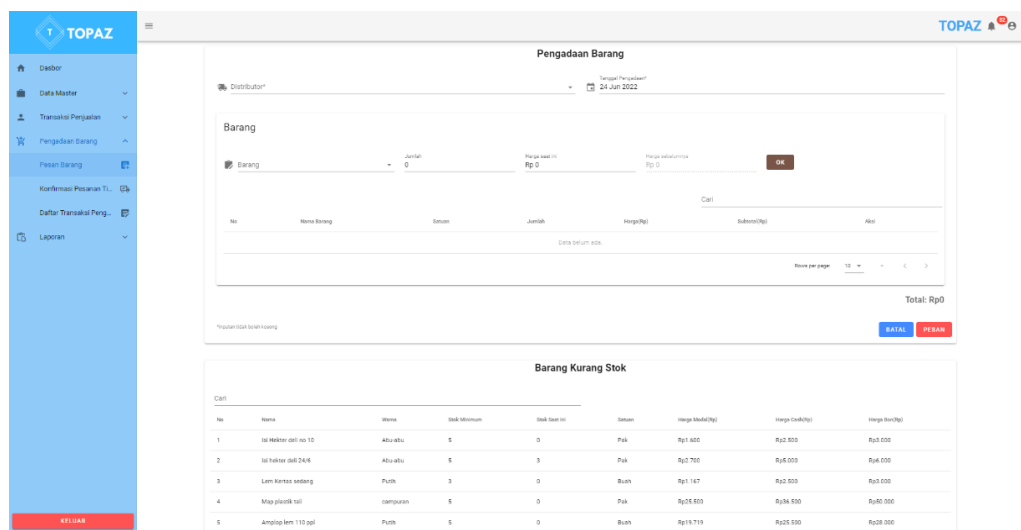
TOPAZ

Dasbor
Data Master
Transaksi Penjualan
Pengadaan Barang
Pesan Barang
Konfirmasi Pesanan Ti...
Daftar Transaksi Peng...
Laporan

KELUAR

TOPAZ

Pengadaan Barang

Distributor*

Tanggal Pengadaan*
24 Jun 2022

Barang

Barang

Jumlah
0

Harga saat ini
Rp 0

Harga sebelumnya
Rp 0

OK

Cari

| No | Nama Barang | Satuan | Jumlah | Harga(Rp) | Subtotal(Rp) | Aksi |
|---|---|---|---|---|---|---|
| Data belum ada. | | | | | | |

Rows per page: 10

Total: Rp0

*Inputan tidak boleh kosong

BATAL
PESAN

Barang Kurang Stok

Cari

| No | Nama | Warna | Stok Minimum | Stok Saat Ini | Satuan | Harga Modal(Rp) | Harga Cedi(Rp) | Harga Box(Rp) |
|---|---|---|---|---|---|---|---|---|
| 1 | Isi Hekter deli no 10 | Abu-abu | 5 | 0 | Pak | Rp1.600 | Rp2.500 | Rp3.000 |
| 2 | Isi hekter deli 24/6 | Abu-abu | 5 | 3 | Pak | Rp2.780 | Rp5.000 | Rp6.000 |
| 3 | Lem Kertas sedang | Putih | 3 | 0 | Buah | Rp1.167 | Rp2.500 | Rp3.000 |
| 4 | Map plastik tali | campuran | 5 | 0 | Pak | Rp25.500 | Rp36.500 | Rp50.000 |
| 5 | Amplop lem 110 ppl | Putih | 5 | 0 | Buah | Rp19.719 | Rp25.500 | Rp28.000 |